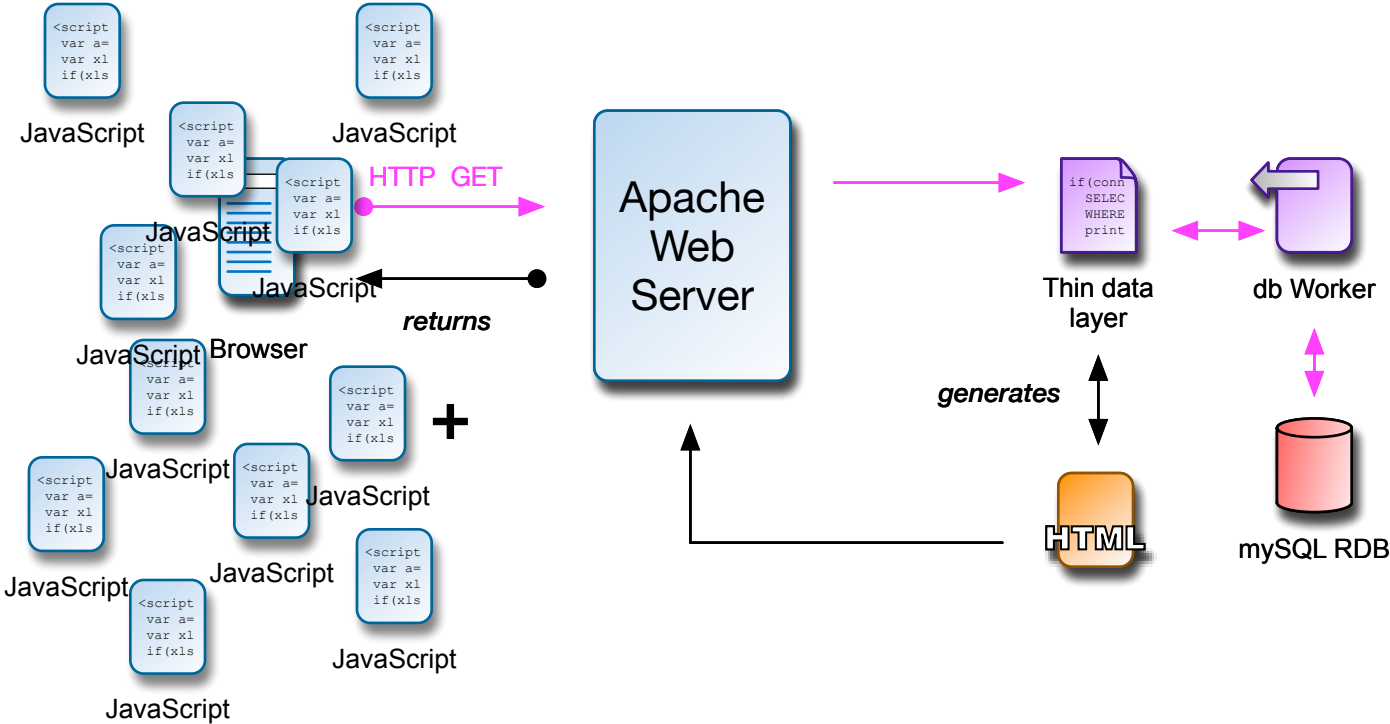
<script
var a=
var xl
if(xls

JavaScript

<script
var a=
var xl
if(xls

JavaScript

<script
var a=
var xl
if(xls

JavaScript

<script
var a=
var xl
if(xls

JavaScript

<script
var a=
var xl
if(xls

JavaScript

Browser

HTTP GET

returns

<script
var a=
var xl
if(xls

JavaScript

<script
var a=
var xl
if(xls

JavaScript

+

<script
var a=
var xl
if(xls

JavaScript

<script
var a=
var xl
if(xls

JavaScript

<script
var a=
var xl
if(xls

JavaScript

<script
var a=
var xl
if(xls

JavaScript

<script
var a=
var xl
if(xls

JavaScript

Apache Web Server

if(conn
SELEC
WHERE
print

Thin data layer

db Worker

generates

HTML

mySQL RDB